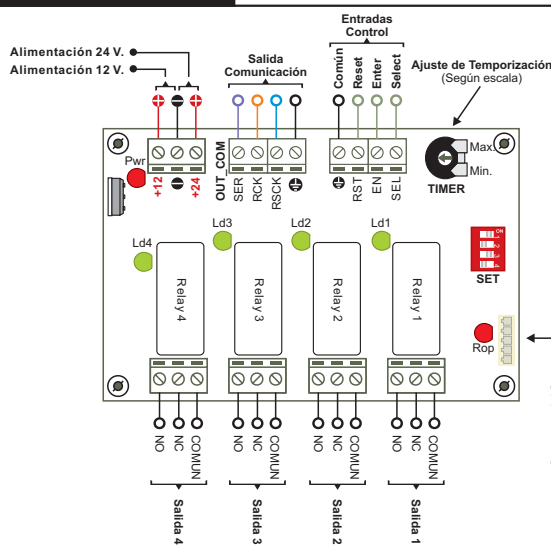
Entradas
Control

Alimentación 24 V.
Alimentación 12 V.

Salida
Comunicación

Común
Reset
Enter
Select

Ajuste de Temporización
(Según escala)

Max.
Min.
TIMER

Pwr

+12
+24

OUT COM

SER
RCK
RSCK

RST
EN
SEL

ON
SET

Ld3
Ld2
Ld1
Ld4

Relay 4
Relay 3
Relay 2
Relay 1

Rop

NO
NC
COMUN

NO
NC
COMUN

NO
NC
COMUN

NO
NC
COMUN

Salida 4
Salida 3
Salida 2
Salida 1